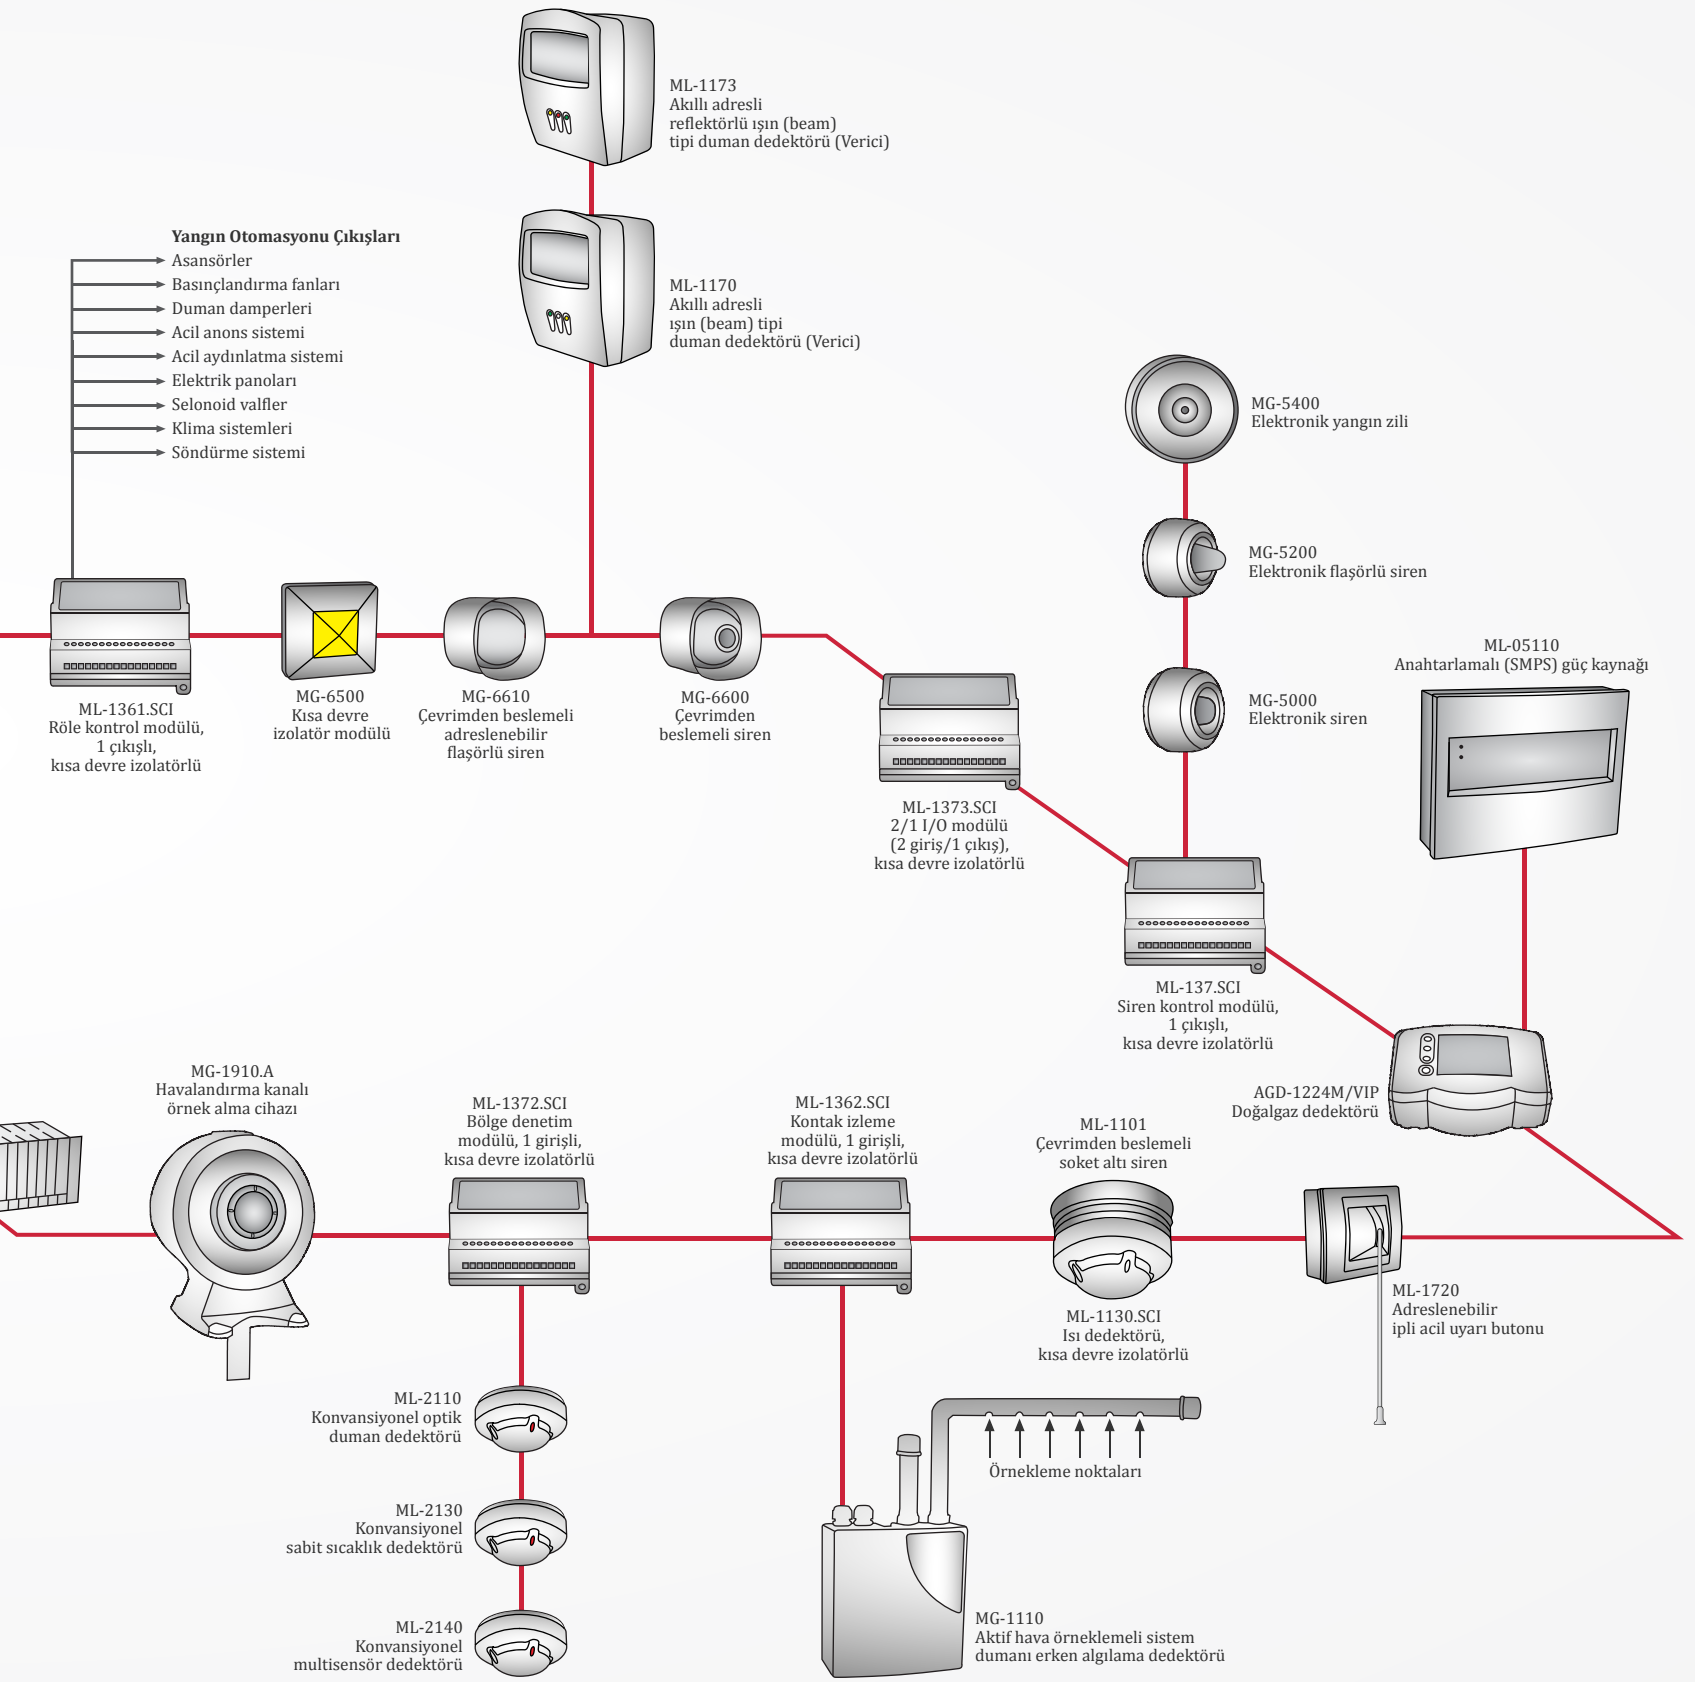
ML-1173
Akıllı adresli
reflektörlü ışın (beam)
tipi duman dedektörü (Verici)

ML-1170
Akıllı adresli
ışın (beam) tipi
duman dedektörü (Verici)

Yangın Otomasyonu Çıkışları
Asansörler
Basınçlandırma fanları
Duman damperleri
Acil anons sistemi
Acil aydınlatma sistemi
Elektrik panoları
Selonoid valfler
Klima sistemleri
Söndürme sistemi

MG-5400
Elektronik yangın zili

MG-5200
Elektronik flaşörlü siren

MG-5000
Elektronik siren

ML-05110
Anahtarlamalı (SMPS) güç kaynağı

ML-1361.SCI
Röle kontrol modülü,
1 çıkışlı,
kısa devre izolatörlü

MG-6500
Kısa devre
izolatör modülü

MG-6610
Çevrimden beslemeli
adreslenebilir
flaşörlü siren

MG-6600
Çevrimden
beslemeli siren

ML-1373.SCI
2/1 I/O modülü
(2 giriş/1 çıkış),
kısa devre izolatörlü

ML-137.SCI
Siren kontrol modülü,
1 çıkışlı,
kısa devre izolatörlü

AGD-1224M/VIP
Doğalgaz dedektörü

MG-1910.A
Havalandırma kanalı
örnek alma cihazı

ML-1372.SCI
Bölge denetim
modülü, 1 girişli,
kısa devre izolatörlü

ML-1362.SCI
Kontak izleme
modülü, 1 girişli,
kısa devre izolatörlü

ML-1101
Çevrimden beslemeli
soket altı siren

ML-1130.SCI
Isı dedektörü,
kısa devre izolatörlü

ML-1720
Adreslenebilir
ipli acil uyarı butonu

ML-2110
Konvansiyonel optik
duman dedektörü

ML-2130
Konvansiyonel
sabit sıcaklık dedektörü

ML-2140
Konvansiyonel
multisensör dedektörü

Örnekleme noktaları

MG-1110
Aktif hava örneklemeli sistem
dumanı erken algılama dedektörü